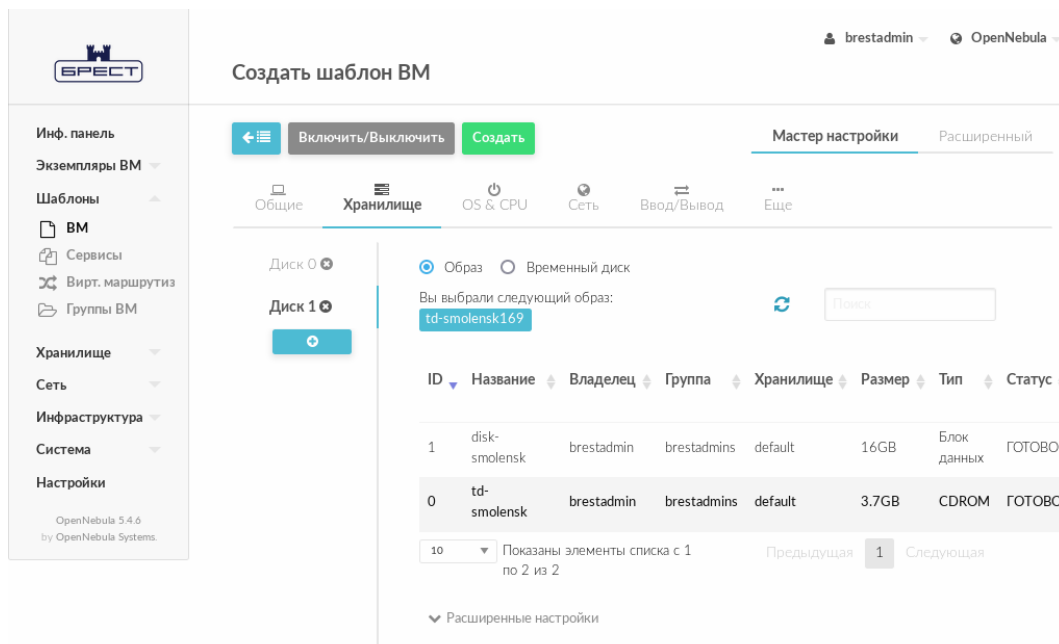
БРЕСТ

brestadmin OpenNebula

Создать шаблон ВМ

Инф. панель
Экземпляры ВМ
Шаблоны
ВМ
Сервисы
Вирт. маршрутиз
Группы ВМ
Хранилище
Сеть
Инфраструктура
Система
Настройки

OpenNebula 5.4.6
by OpenNebula Systems.

Включить/Выключить Создать

Мастер настройки Расширенный

Общие Хранилище OS & CPU Сеть Ввод/Вывод Еще

Диск 0
Диск 1

Образ Временный диск

Вы выбрали следующий образ:
td-smolensk169

Поиск

| ID | Название | Владелец | Группа | Хранилище | Размер | Тип | Статус |
|---|---|---|---|---|---|---|---|
| 1 | disk-smolensk | brestadmin | brestadmins | default | 16GB | Блок данных | ГОТОВО |
| 0 | td-smolensk | brestadmin | brestadmins | default | 3.7GB | CDROM | ГОТОВО |

10 Показаны элементы списка с 1 по 2 из 2

Предыдущая 1 Следующая

Расширенные настройки